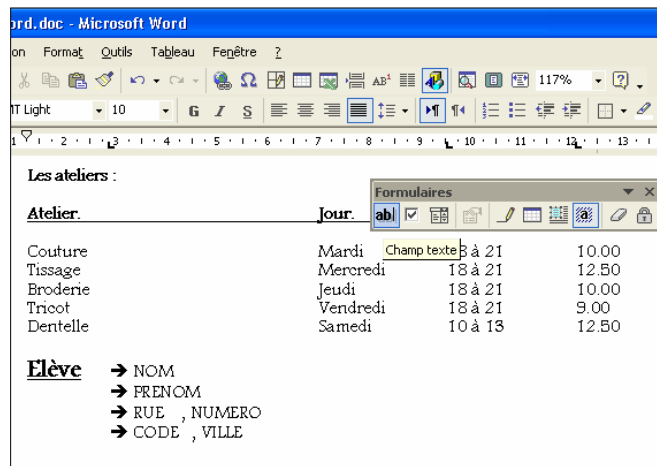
ord.doc - Microsoft Word

on Format Outils Tableau Fenêtre ?

117%

IT Light 10 G I S

1 2 3 4 5 6 7 8 9 10 11 12 13

Les ateliers :

Atelier. Jour.

Formulaires

ab|

Champ texte

| | | | |
|---|---|---|---|
| Couture | Mardi | 18 à 21 | 10.00 |
| Tissage | Mercredi | 18 à 21 | 12.50 |
| Broderie | Jeudi | 18 à 21 | 10.00 |
| Tricot | Vendredi | 18 à 21 | 9.00 |
| Dentelle | Samedi | 10 à 13 | 12.50 |

Elève → NOM
→ PRENOM
→ RUE , NUMERO
→ CODE , VILLE